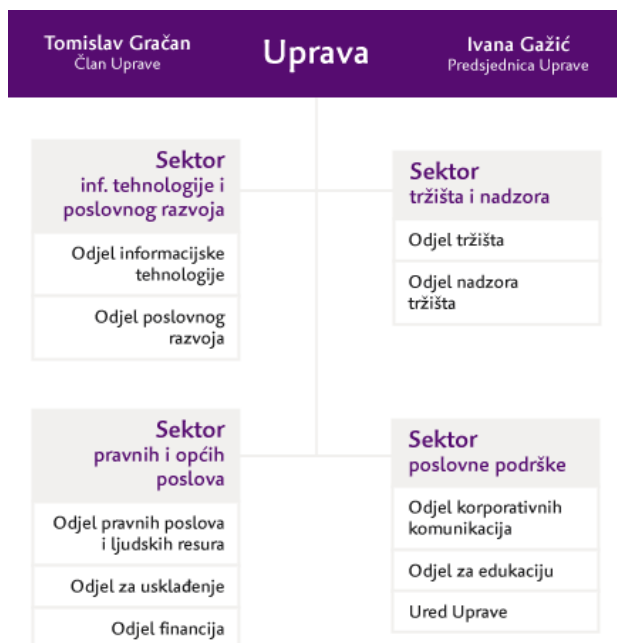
Tomislav Gračan
Član Uprave

Uprava

Ivana Gažić
Predsjednica Uprave

Sektor
inf. tehnologije i poslovnog razvoja

Odjel informacijske tehnologije

Odjel poslovnog razvoja

Sektor
tržišta i nadzora

Odjel tržišta

Odjel nadzora tržišta

Sektor
pravnih i općih poslova

Odjel pravnih poslova i ljudskih resura

Odjel za usklađenje

Odjel financija

Sektor
poslovne podrške

Odjel korporativnih komunikacija

Odjel za edukaciju

Ured Uprave